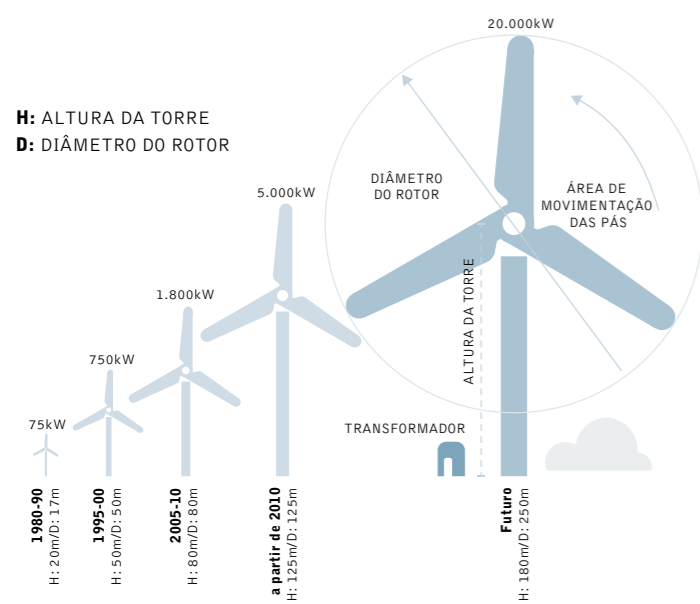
H: ALTURA DA TORRE
D: DIÂMETRO DO ROTOR

20.000kW

DIÂMETRO DO ROTOR

ÁREA DE MOVIMENTAÇÃO DAS PÁS

ALTURA DA TORRE

5.000kW

1.800kW

750kW

75kW

TRANSFORMADOR

1980-90
H: 20m/D: 17m

1995-00
H: 50m/D: 50m

2005-10
H: 80m/D: 80m

a partir de 2010
H: 125m/D: 125m

Futuro
H: 180m/D: 250m